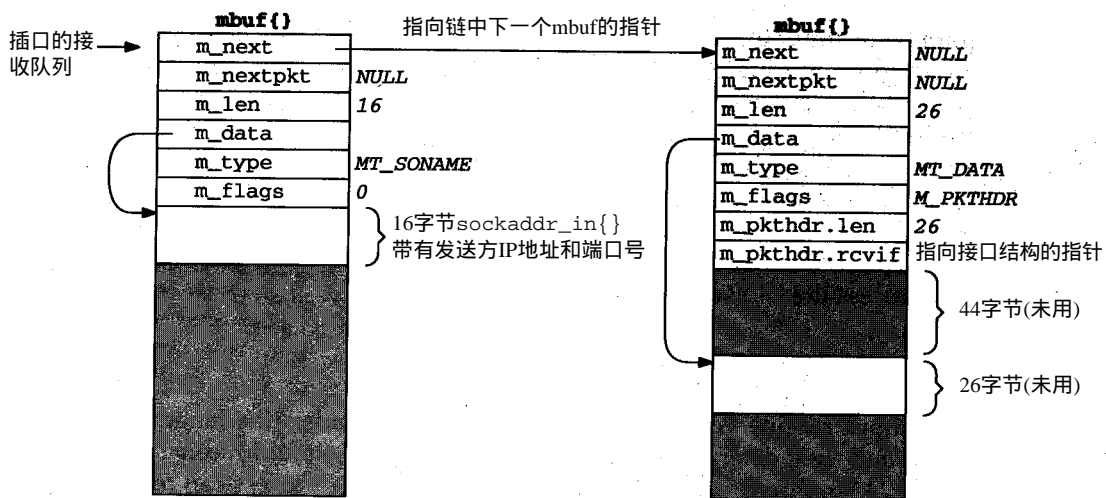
mbuf{}

指向链中下一个mbuf的指针

mbuf{}

插口的接收队列

| m_next | |
|---|---|
| m_nextpkt | NULL |
| m_len | 16 |
| m_data | |
| m_type | MT_SONAME |
| m_flags | 0 |

16字节sockaddr_in{}
带有发送方IP地址和端口号

| m_next | NULL |
|---|---|
| m_nextpkt | NULL |
| m_len | 26 |
| m_data | |
| m_type | MT_DATA |
| m_flags | M_PKTHDR |
| m_pkthdr.len | 26 |
| m_pkthdr.rcvif | 指向接口结构的指针 |

44字节(未用)

26字节(未用)